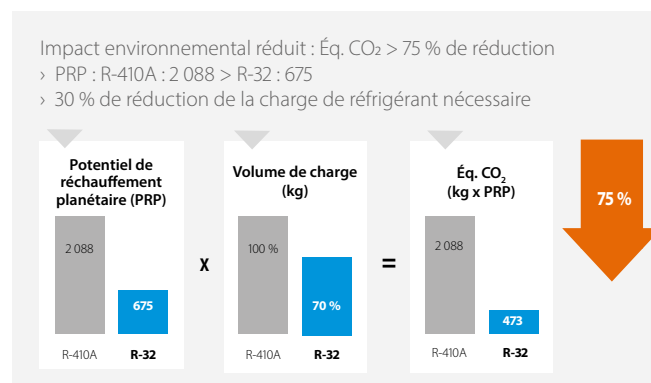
Impact environnemental réduit : Éq. $CO_2$ > 75 % de réduction
› PRP : R-410A : 2 088 > R-32 : 675
› 30 % de réduction de la charge de réfrigérant nécessaire

Potentiel de réchauffement planétaire (PRP)

2 088

675

R-410A R-32

x

Volume de charge (kg)

100 %

70 %

R-410A R-32

=

Éq. $CO_2$ (kg x PRP)

2 088

473

R-410A R-32

75 %